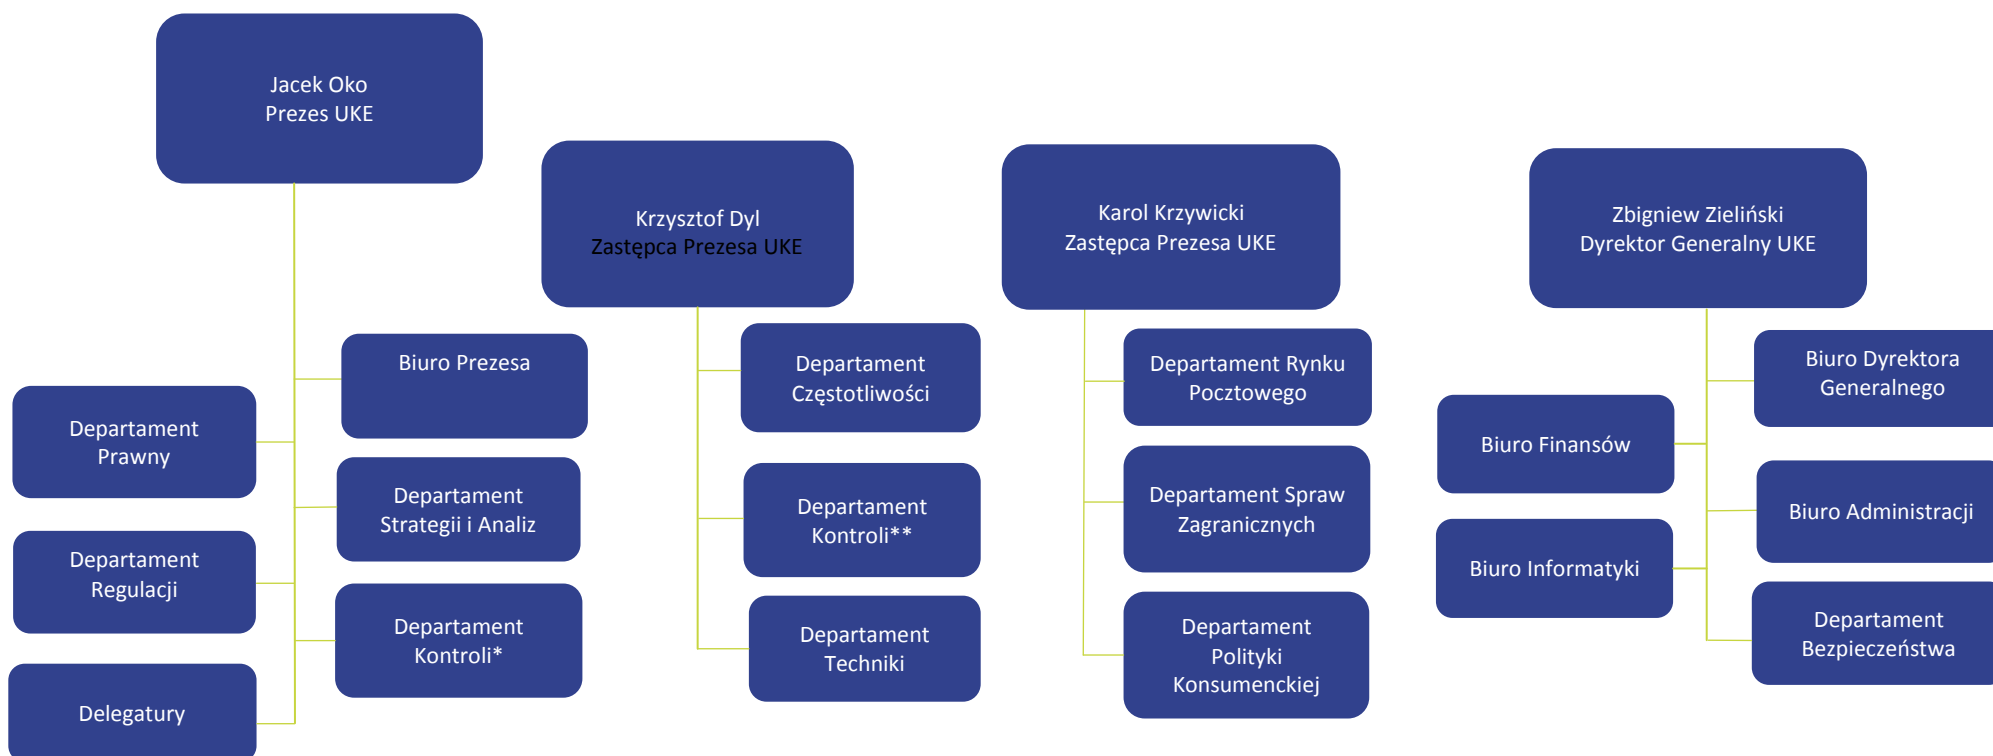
Jacek Oko
Prezes UKE

Krzysztof Dyl
Zastępca Prezesa UKE

Karol Krzywicki
Zastępca Prezesa UKE

Zbigniew Zieliński
Dyrektor Generalny UKE

Biuro Prezesa

Departament Prawny

Departament Strategii i Analiz

Departament Regulacji

Departament Kontroli*

Delegatury

Departament Częstotliwości

Departament Kontroli**

Departament Techniki

Departament Rynku Pocztowego

Departament Spraw Zagranicznych

Departament Polityki Konsumenckiej

Biuro Dyrektora Generalnego

Biuro Finansów

Biuro Administracji

Biuro Informatyki

Departament Bezpieczeństwa